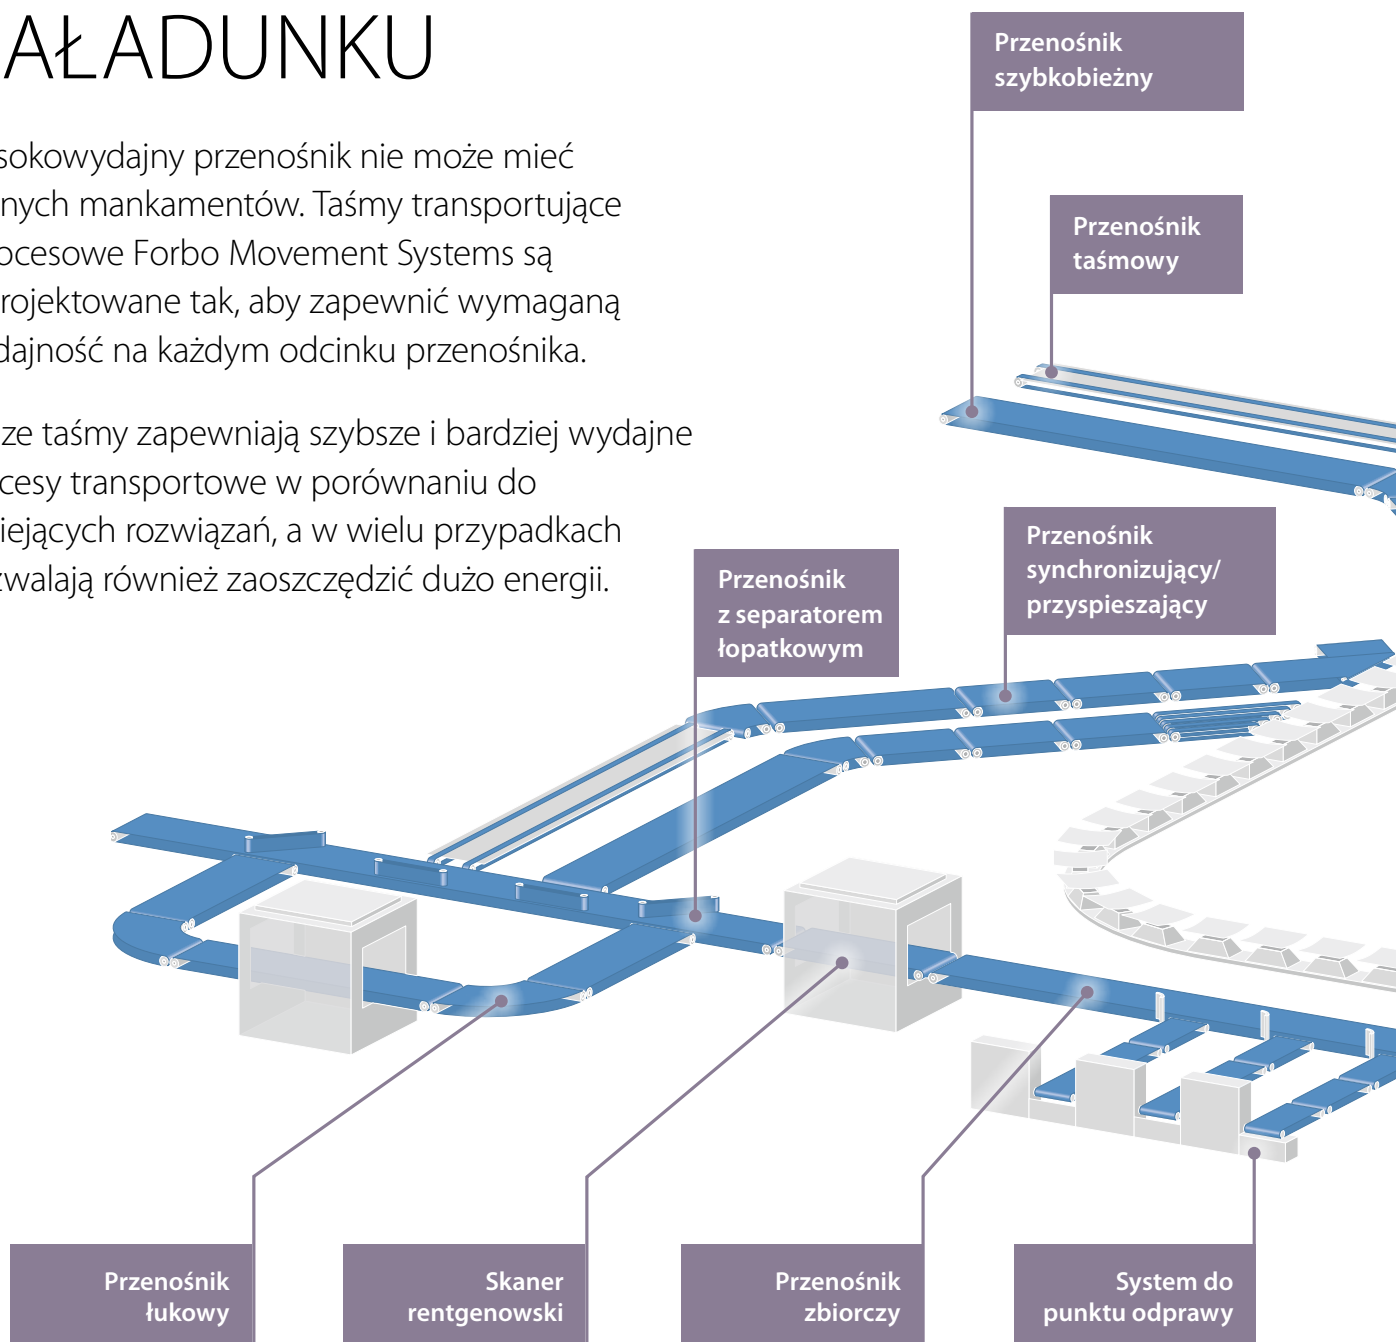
AŁADUNKU

sokowydajny przenośnik nie może mieć nych mankamentów. Taśmy transportujące ocesowe Forbo Movement Systems są rojektowane tak, aby zapewnić wymaganą dajność na każdym odcinku przenośnika.

ze taśmy zapewniają szybsze i bardziej wydajne cesy transportowe w porównaniu do iejących rozwiązań, a w wielu przypadkach zwalają również zaoszczędzić dużo energii.

Przenośnik szybkobieżny

Przenośnik taśmowy

Przenośnik synchronizujący/ przyspieszający

Przenośnik z separatorem łopatkowym

Przenośnik łukowy

Skaner rentgenowski

Przenośnik zbiorczy

System do punktu odprawy